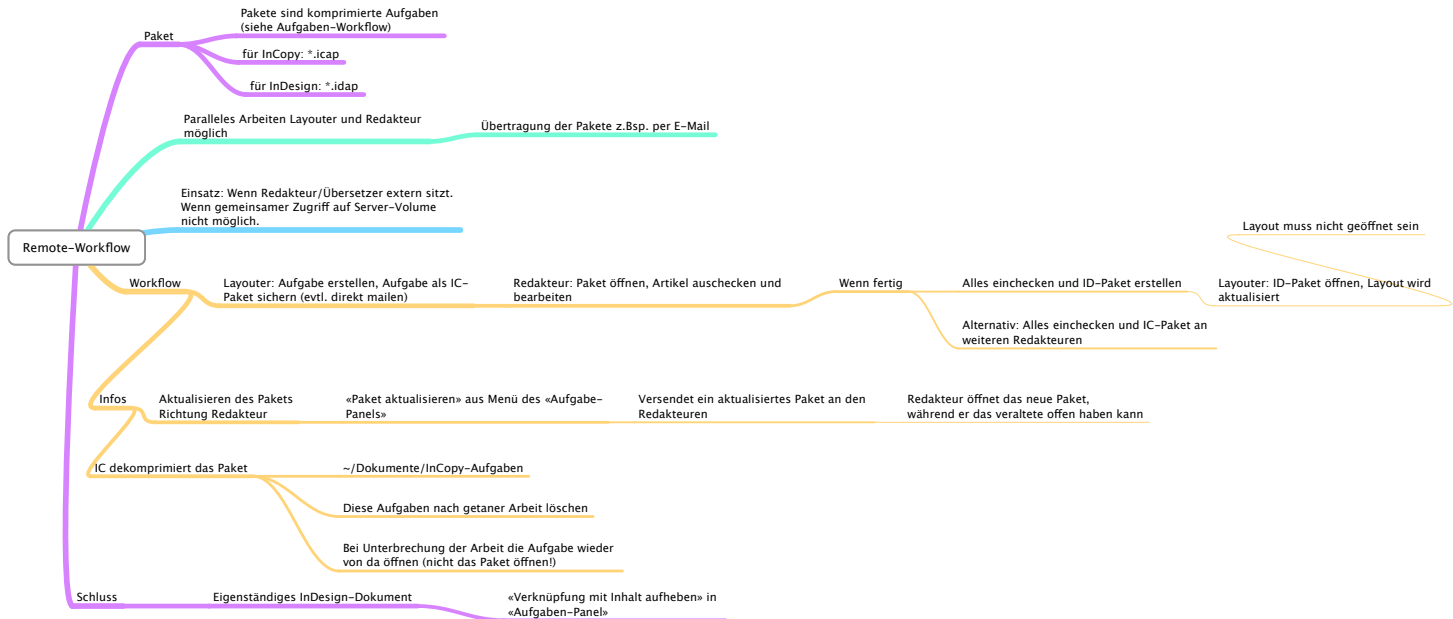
Remote-Workflow

Paket

Pakete sind komprimierte Aufgaben (siehe Aufgaben-Workflow)

für InCopy: *.icap

für InDesign: *.idap

Paralleles Arbeiten Layouter und Redakteur möglich

Übertragung der Pakete z.Bsp. per E-Mail

Einsatz: Wenn Redakteur/Übersetzer extern sitzt. Wenn gemeinsamer Zugriff auf Server-Volume nicht möglich.

Workflow

Layouter: Aufgabe erstellen, Aufgabe als IC-Paket sichern (evtl. direkt mailen)

Redakteur: Paket öffnen, Artikel auschecken und bearbeiten

Wenn fertig

Alles einchecken und ID-Paket erstellen

Layouter: ID-Paket öffnen, Layout wird aktualisiert

Layout muss nicht geöffnet sein

Alternativ: Alles einchecken und IC-Paket an weiteren Redakteuren

Infos

Aktualisieren des Pakets Richtung Redakteur

«Paket aktualisieren» aus Menü des «Aufgabe-Panels»

Versendet ein aktualisiertes Paket an den Redakteuren

Redakteur öffnet das neue Paket, während er das veraltete offen haben kann

IC dekomprimiert das Paket

~/Dokumente/InCopy-Aufgaben

Diese Aufgaben nach getaner Arbeit löschen

Bei Unterbrechung der Arbeit die Aufgabe wieder von da öffnen (nicht das Paket öffnen!)

Schluss

Eigenständiges InDesign-Dokument

«Verknüpfung mit Inhalt aufheben» in «Aufgaben-Panel»